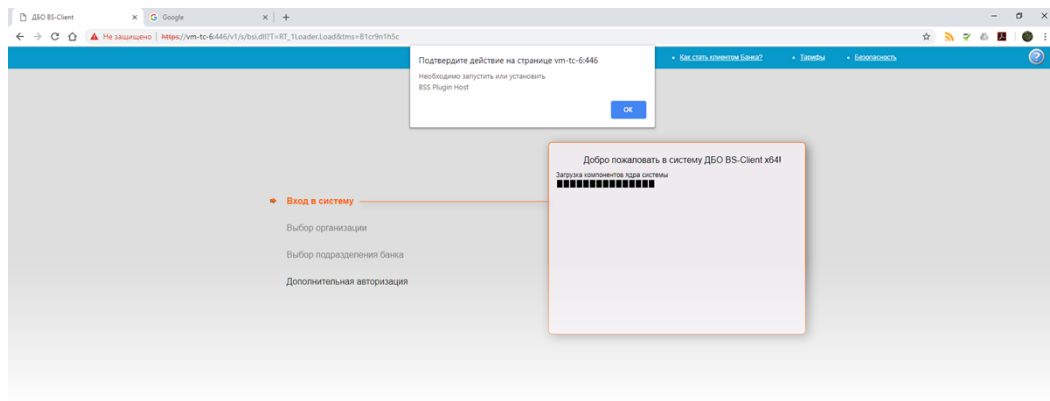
ДБО BS-Client ×
Google ×
+

Не защищено | https://vm-tc-6:446/v1/s/bsi.dll?T=RT_1Loader.Load&tms=81cr9n1h5c

Подтвердите действие на странице vm-tc-6:446
Необходимо запустить или установить
BSS Plugin Host
ОК

• Как стать клиентом Банка? • Тарифы • Безопасность

?

Добро пожаловать в систему ДБО BS-Client x64!
Загрузка компонентов ядра системы

Вход в систему
Выбор организации
Выбор подразделения банка
Дополнительная авторизация